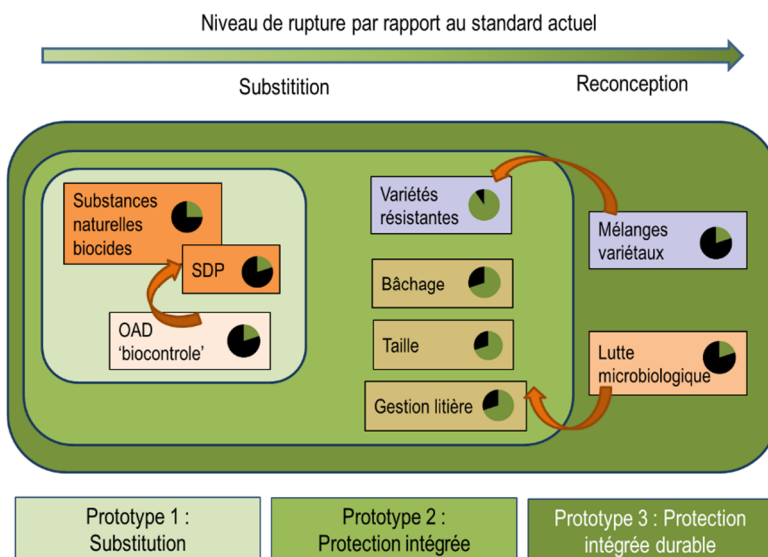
Niveau de rupture par rapport au standard actuel

Substitition

Reconception

Substances naturelles biocides

SDP

OAD 'biocontrole'

Variétés résistantes

Bâchage

Taille

Gestion litière

Mélanges variétaux

Lutte microbiologique

Prototype 1 : Substitution

Prototype 2 : Protection intégrée

Prototype 3 : Protection intégrée durable